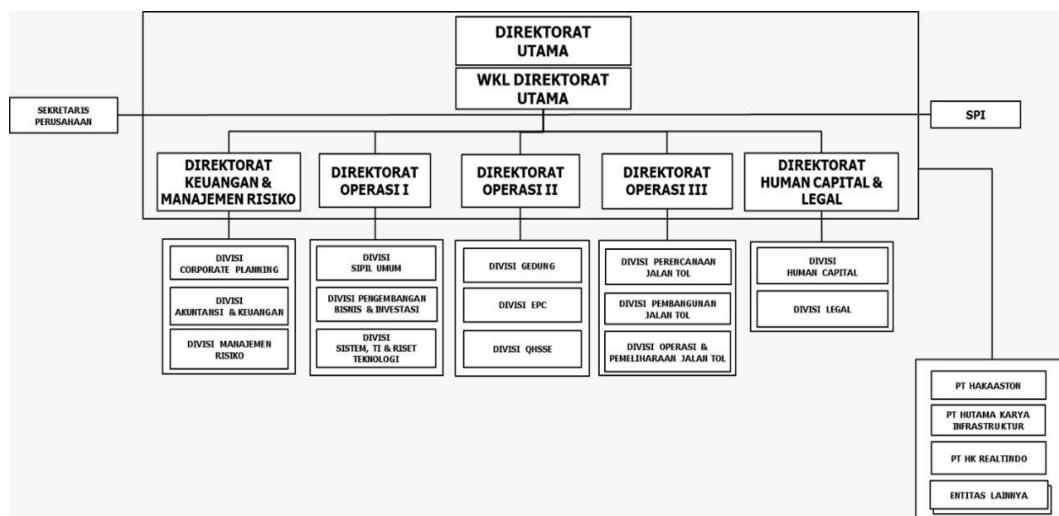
DIREKTORAT UTAMA

WKL DIREKTORAT UTAMA

SEKRETARIS PERUSAHAAN

SPI

DIREKTORAT KEUANGAN & MANAJEMEN RISIKO

DIREKTORAT OPERASI I

DIREKTORAT OPERASI II

DIREKTORAT OPERASI III

DIREKTORAT HUMAN CAPITAL & LEGAL

DIVISI CORPORATE PLANNING

DIVISI AKUNTANSI & KEUANGAN

DIVISI MANAJEMEN RISIKO

DIVISI SIPIL UMUM

DIVISI PENGEMBANGAN BISNIS & INVESTASI

DIVISI SISTEM, TI & RISET TEKNOLOGI

DIVISI GEDUNG

DIVISI EPC

DIVISI QHSSE

DIVISI PERENCANAAN JALAN TOL

DIVISI PEMBANGUNAN JALAN TOL

DIVISI OPERASI & PEMELIHARAAN JALAN TOL

DIVISI HUMAN CAPITAL

DIVISI LEGAL

PT HAKAASTON

PT HUTAMA KARYA INFRASTRUKTUR

PT HK REALTINDO

ENTITAS LAINNYA